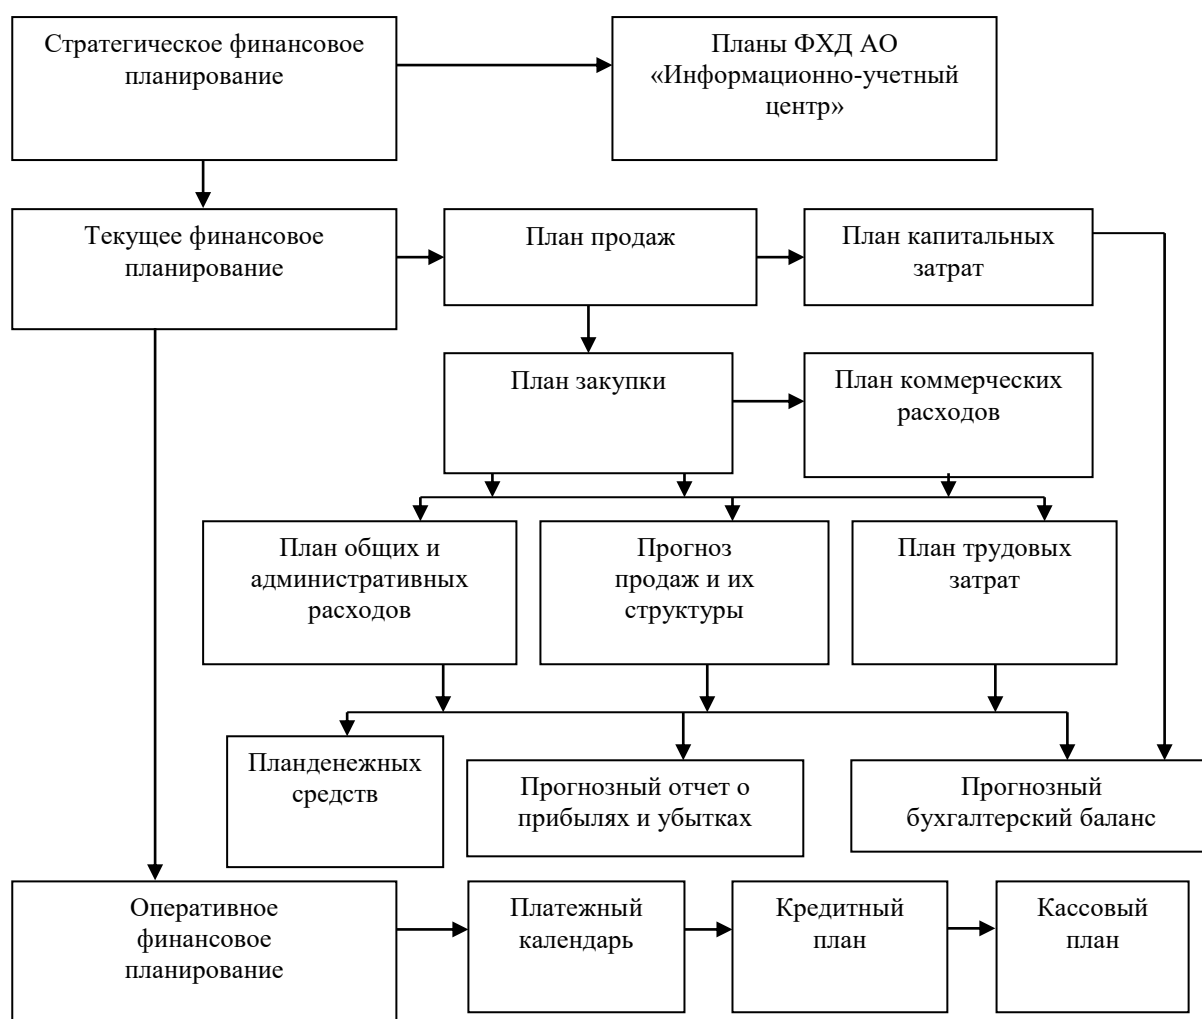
Стратегическое финансовое планирование

Планы ФХД АО «Информационно-учетный центр»

Текущее финансовое планирование

План продаж

План капитальных затрат

План закупки

План коммерческих расходов

План общих и административных расходов

Прогноз продаж и их структуры

План трудовых затрат

Планденежных средств

Прогнозный отчет о прибылях и убытках

Прогнозный бухгалтерский баланс

Оперативное финансовое планирование

Платежный календарь

Кредитный план

Кассовый план